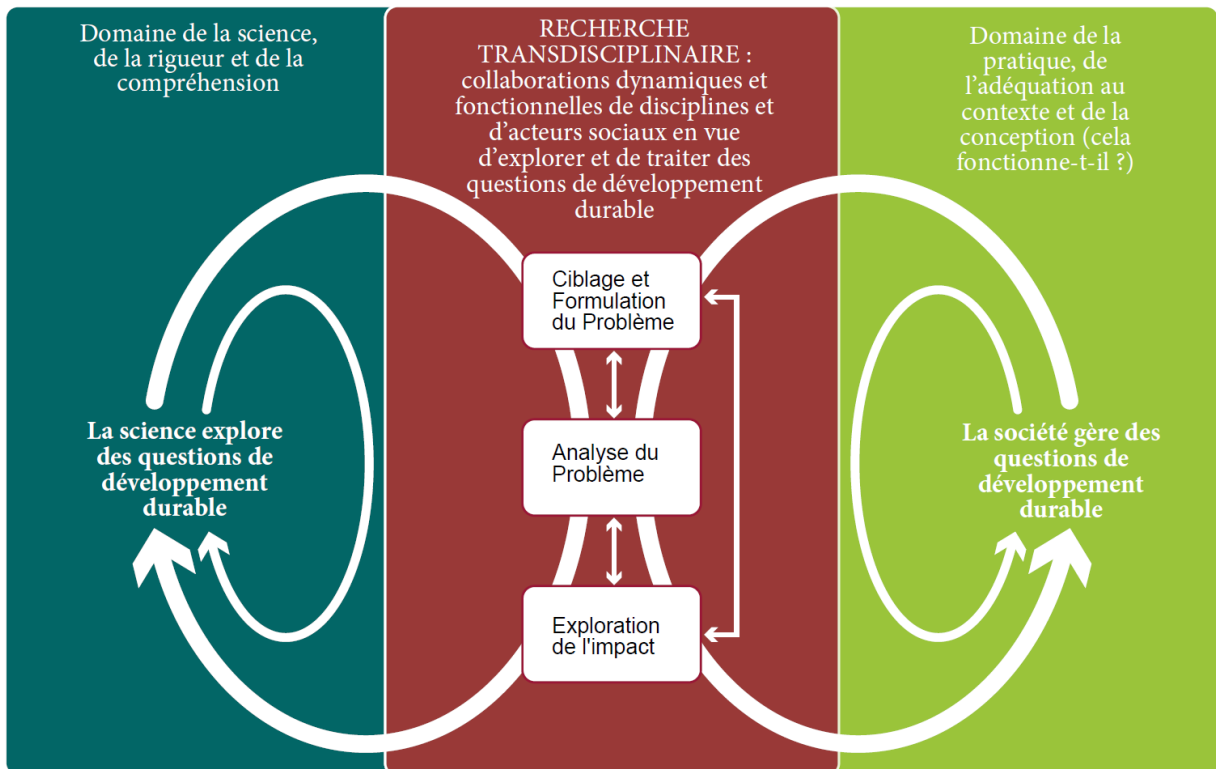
Domaine de la science, de la rigueur et de la compréhension

RECHERCHE TRANSDISCIPLINAIRE : collaborations dynamiques et fonctionnelles de disciplines et d'acteurs sociaux en vue d'explorer et de traiter des questions de développement durable

Domaine de la pratique, de l'adéquation au contexte et de la conception (cela fonctionne-t-il ?)

Ciblage et Formulation du Problème

Analyse du Problème

Exploration de l'impact

La science explore des questions de développement durable

La société gère des questions de développement durable